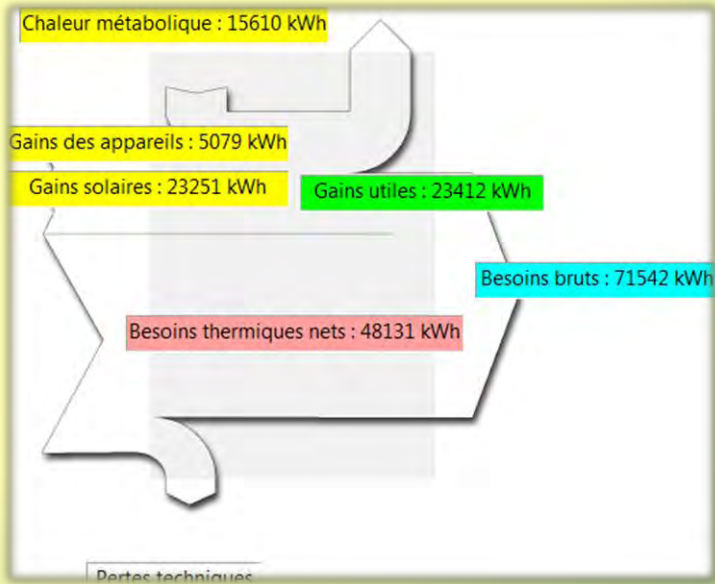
Chaleur métabolique : 15610 kWh

Gains des appareils : 5079 kWh

Gains solaires : 23251 kWh

Gains utiles : 23412 kWh

Besoins bruts : 71542 kWh

Besoins thermiques nets : 48131 kWh

Pertes techniques